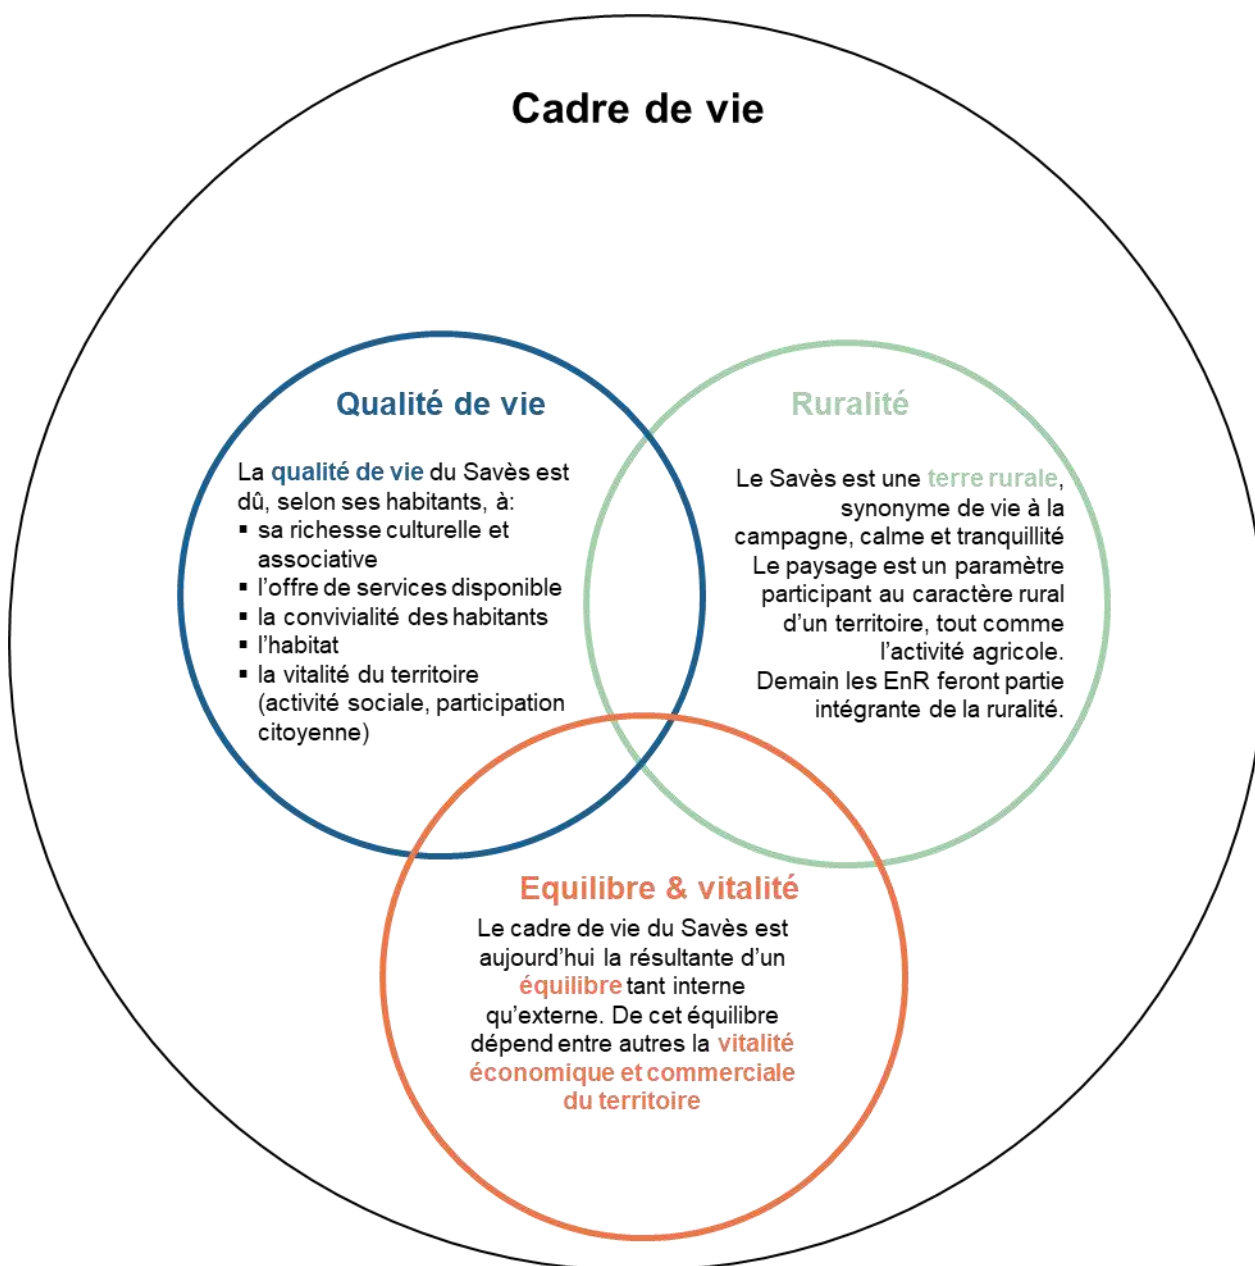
Cadre de vie

Qualité de vie

La qualité de vie du Savès est dû, selon ses habitants, à:
▪ sa richesse culturelle et associative
▪ l'offre de services disponible
▪ la convivialité des habitants
▪ l'habitat
▪ la vitalité du territoire (activité sociale, participation citoyenne)

Ruralité

Le Savès est une terre rurale, synonyme de vie à la campagne, calme et tranquillité Le paysage est un paramètre participant au caractère rural d'un territoire, tout comme l'activité agricole. Demain les EnR feront partie intégrante de la ruralité.

Equilibre & vitalité

Le cadre de vie du Savès est aujourd'hui la résultante d'un équilibre tant interne qu'externe. De cet équilibre dépend entre autres la vitalité économique et commerciale du territoire